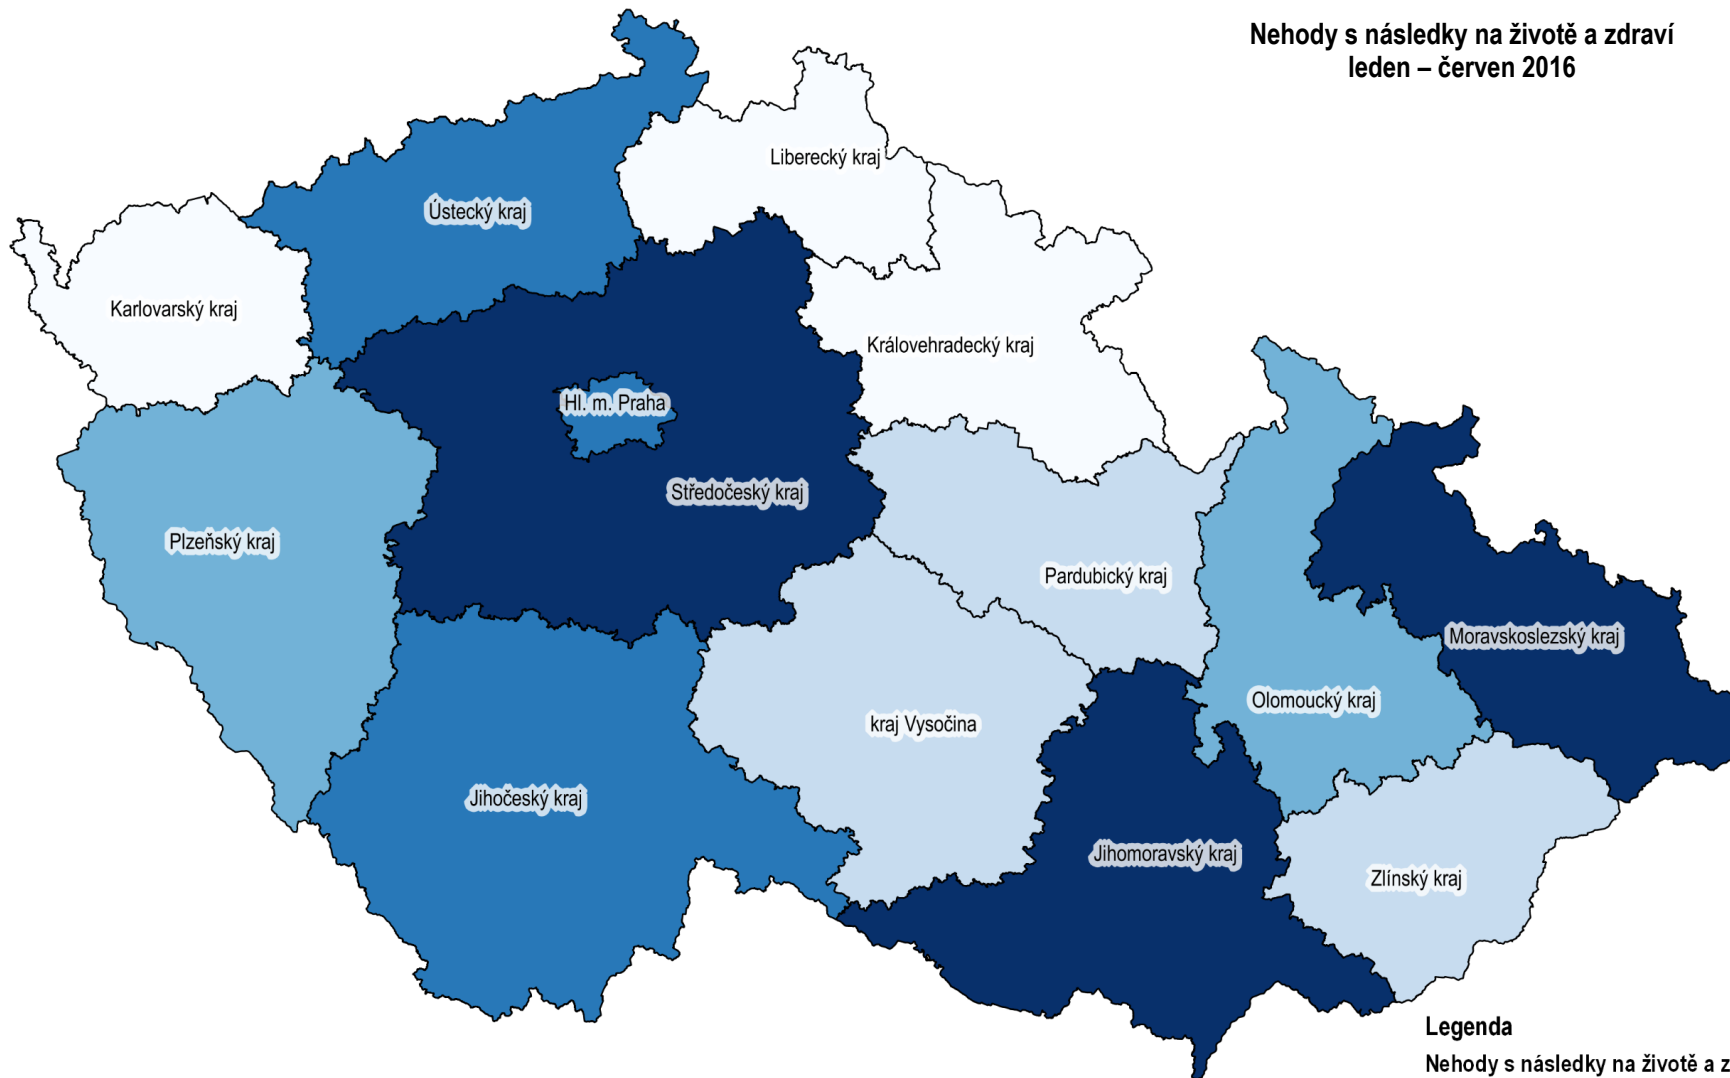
Nehody s následky na životě a zdraví
leden – červen 2016

Liberecký kraj

Ústecký kraj

Karlovarský kraj

Královehradecký kraj

Hl. m. Praha

Středočeský kraj

Plzeňský kraj

Pardubický kraj

Moravskoslezský kraj

Olomoucký kraj

kraj Vysočina

Jihočeský kraj

Jihomoravský kraj

Zlínský kraj

Legenda

Nehody s následky na životě a z